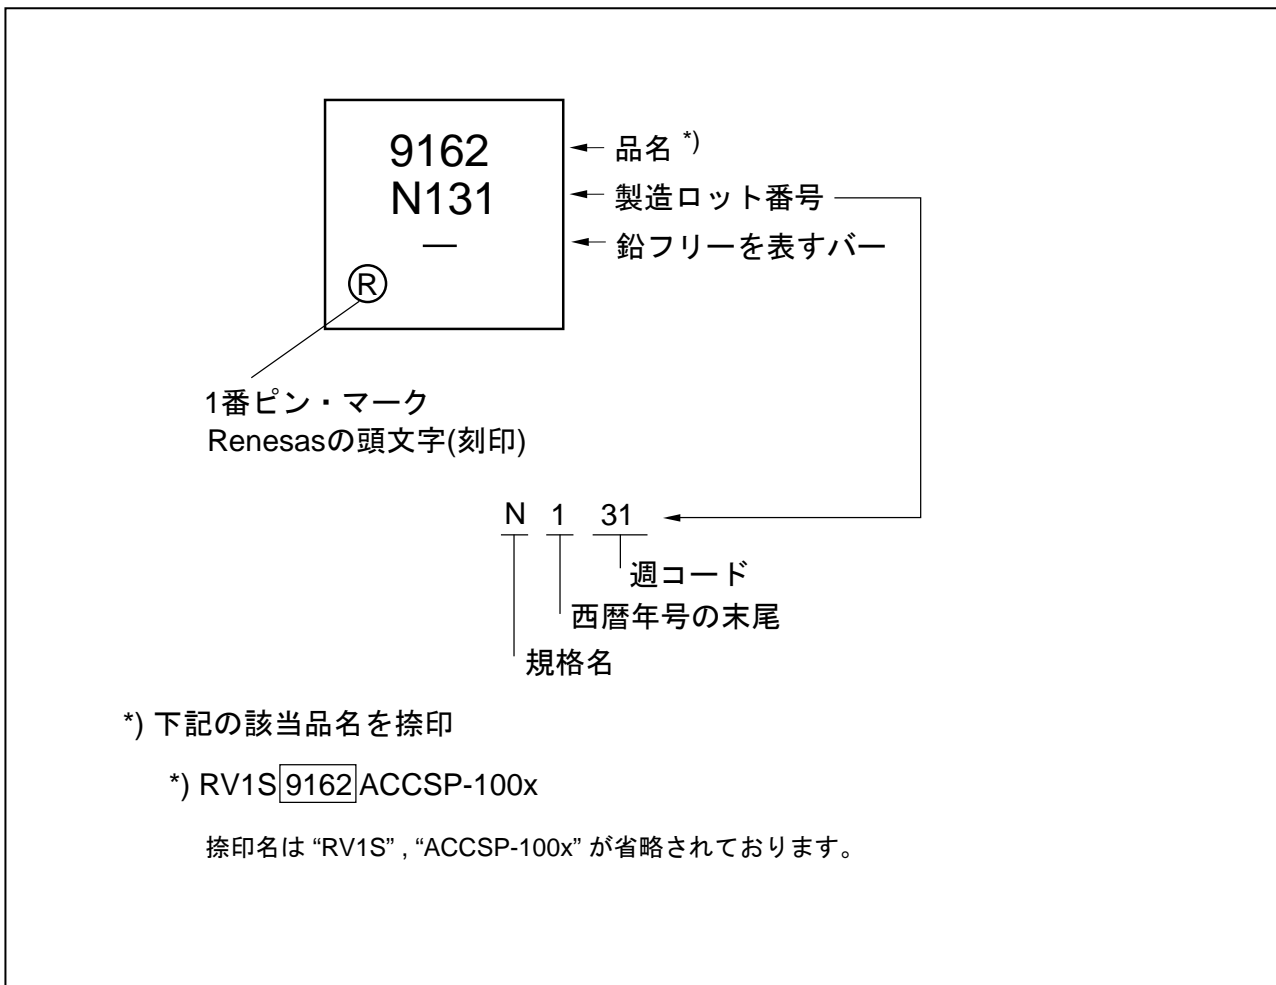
9162
N131
—
Ⓡ

品名 *)
製造ロット番号
鉛フリーを表すバー

1番ピン・マーク
Renesasの頭文字(刻印)

N 1 31
週コード
西暦年号の末尾
規格名

*) 下記の該当品名を捺印

*) RV1S 9162 ACCSP-100x

捺印名は “RV1S” , “ACCSP-100x” が省略されております。